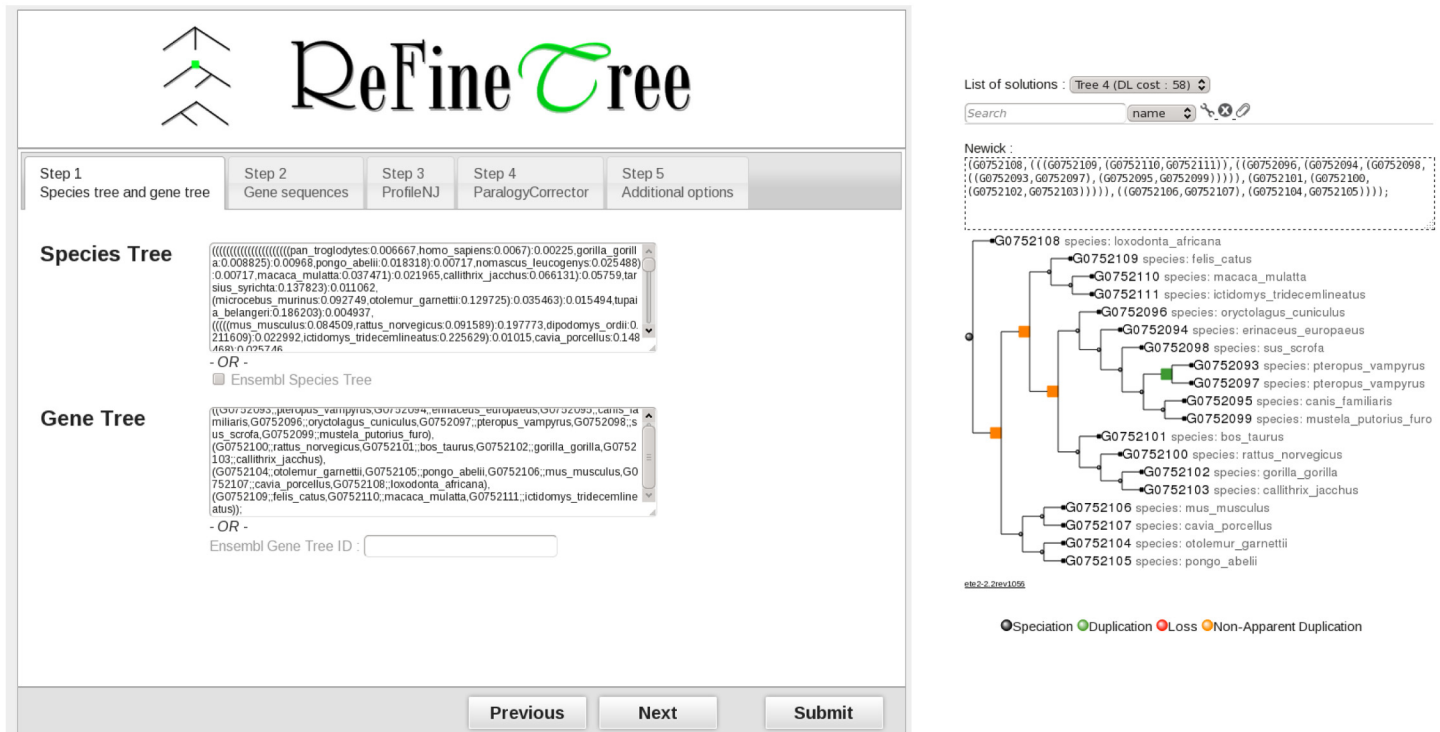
ReFineTree

Step 1
Species tree and gene tree

Step 2
Gene sequences

Step 3
ProfileNJ

Step 4
ParalogyCorrector

Step 5
Additional options

Species Tree

((((((((((((((((((((pan_troglodytes:0.006667,homo_sapiens:0.0067):0.00225,gorilla_gorilla:0.008825):0.00968,pongo_abelii:0.018318):0.00717,nomascus_leucogenys:0.025488):0.00717,macaca_mulatta:0.037471):0.021965,callithrix_jacchus:0.066131):0.05759,tarsius_syrichta:0.137823):0.011062,(microcebus_murinus:0.092749,otolemur_garnettii:0.129725):0.035463):0.015494,tupaia_belangeri:0.186203):0.004937,(((((mus_musculus:0.084509,rattus_norvegicus:0.091589):0.197773,dipodomys_ordii:0.211609):0.022992,ictidomys_tridecemlineatus:0.225629):0.01015,cavia_porcellus:0.148468):0.025746

- OR -

Ensembl Species Tree

Gene Tree

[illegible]G0752093;;pteropus_vampyrus,G0752094;;erinaceus_europaeus,G0752095;;canis_familiaris,G0752096;;oryctolagus_cuniculus,G0752097;;pteropus_vampyrus,G0752098;;sus_scrofa,G0752099;;mustela_putorius_furo),(G0752100;;rattus_norvegicus,G0752101;;bos_taurus,G0752102;;gorilla_gorilla,G0752103;;callithrix_jacchus),(G0752104;;otolemur_garnettii,G0752105;;pongo_abelii,G0752106;;mus_musculus,G0752107;;cavia_porcellus,G0752108;;loxodonta_africana),(G0752109;;felis_catus,G0752110;;macaca_mulatta,G0752111;;ictidomys_tridecemlineatus));

- OR -

Ensembl Gene Tree ID :

Previous
Next
Submit

List of solutions : Tree 4 (DL cost : 58)

Search
name

Newick :
(G0752108,(((G0752109,(G0752110,G0752111)),((G0752096,(G0752094,(G0752098,((G0752093,G0752097),(G0752095,G0752099))))),(G0752101,(G0752100,(G0752102,G0752103))))),((G0752106,G0752107),(G0752104,G0752105))));

G0752108 species: loxodonta_africana
G0752109 species: felis_catus
G0752110 species: macaca_mulatta
G0752111 species: ictidomys_tridecemlineatus
G0752096 species: oryctolagus_cuniculus
G0752094 species: erinaceus_europaeus
G0752098 species: sus_scrofa
G0752093 species: pteropus_vampyrus
G0752097 species: pteropus_vampyrus
G0752095 species: canis_familiaris
G0752099 species: mustela_putorius_furo
G0752101 species: bos_taurus
G0752100 species: rattus_norvegicus
G0752102 species: gorilla_gorilla
G0752103 species: callithrix_jacchus
G0752106 species: mus_musculus
G0752107 species: cavia_porcellus
G0752104 species: otolemur_garnettii
G0752105 species: pongo_abelii

ete2-2.2rev1056

Speciation Duplication Loss Non-Apparent Duplication